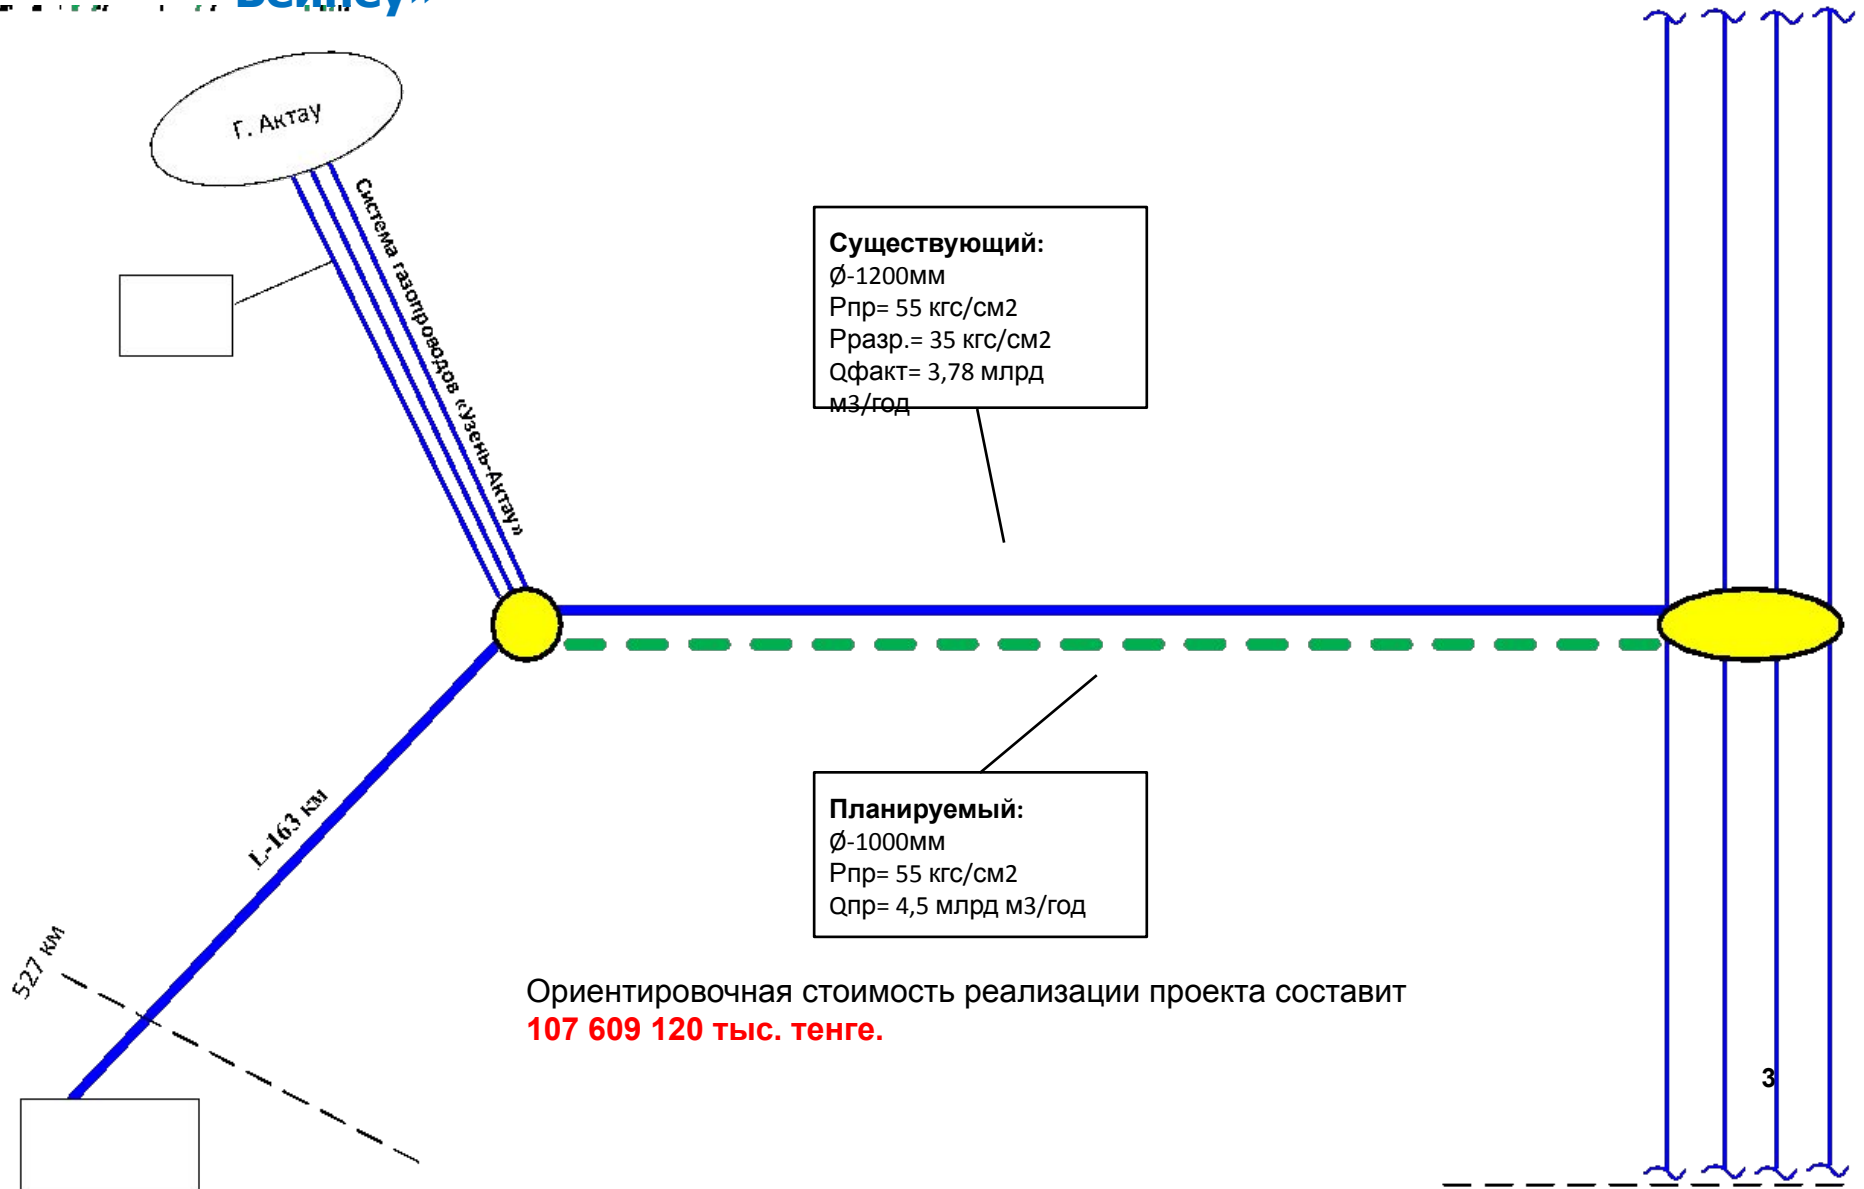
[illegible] Бейнеу»

Г. Актау

Система газопроводов «Узень-Актау»

**Существующий:**
Ø-1200мм
Рпр= 55 кгс/см2
Рразр.= 35 кгс/см2
Qфакт= 3,78 млрд м3/год

**Планируемый:**
Ø-1000мм
Рпр= 55 кгс/см2
Qпр= 4,5 млрд м3/год

L-163 км

527 км

Ориентировочная стоимость реализации проекта составит **107 609 120 тыс. тенге.**

3